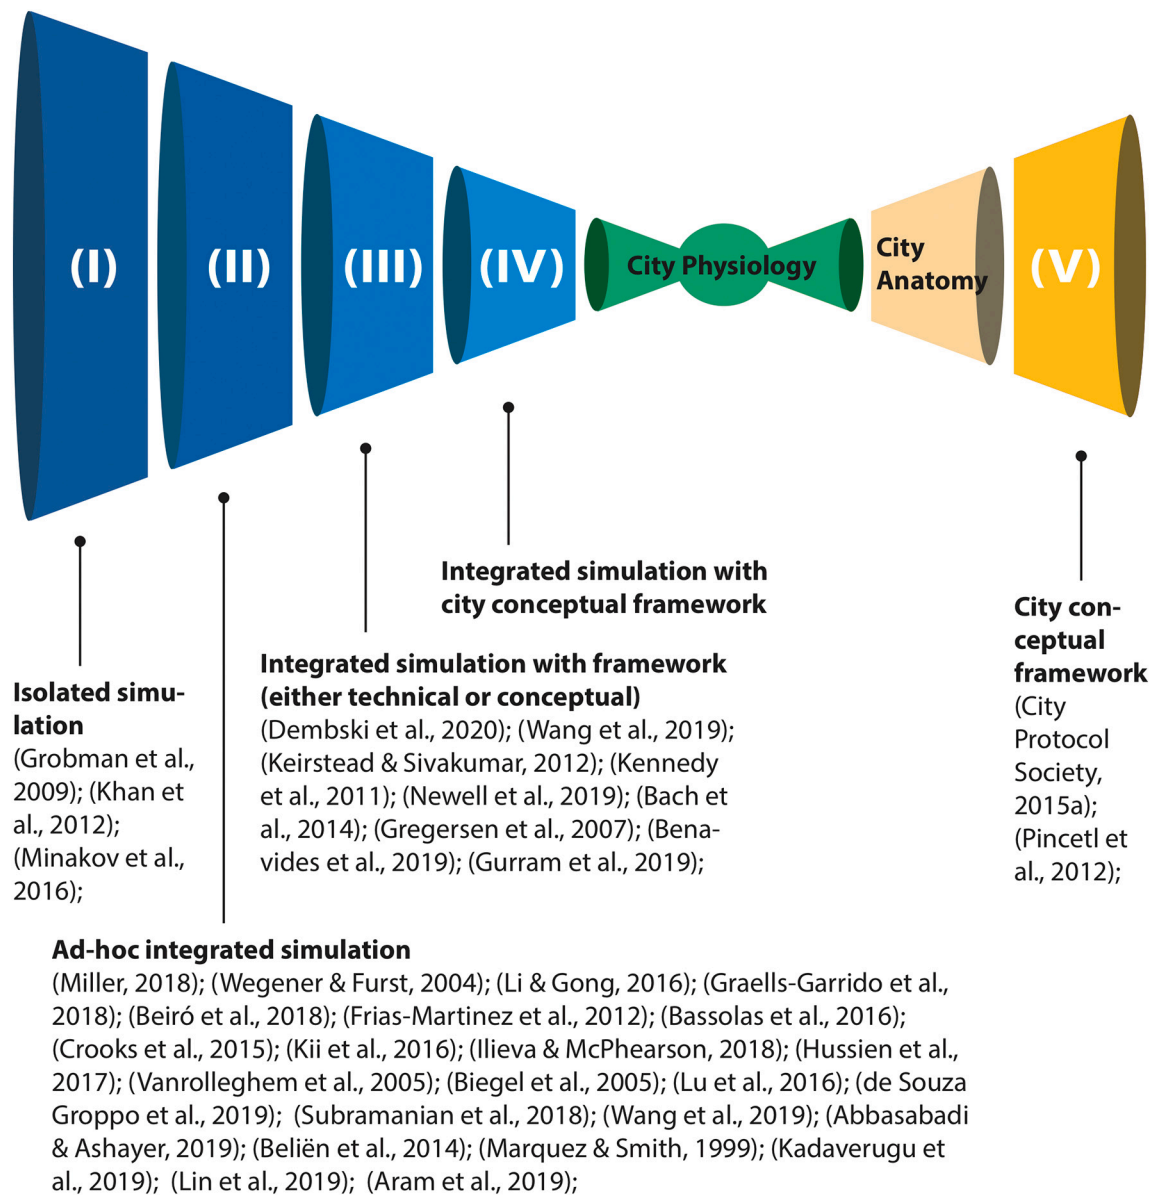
(I)

(II)

(III)

(IV)

City Physiology

City Anatomy

(V)

Integrated simulation with city conceptual framework

City conceptual framework
(City Protocol Society, 2015a); (Pincetl et al., 2012);

Integrated simulation with framework (either technical or conceptual)
(Dembski et al., 2020); (Wang et al., 2019); (Keirstead & Sivakumar, 2012); (Kennedy et al., 2011); (Newell et al., 2019); (Bach et al., 2014); (Gregersen et al., 2007); (Benavides et al., 2019); (Gurram et al., 2019);

Isolated simulation
(Grobman et al., 2009); (Khan et al., 2012); (Minakov et al., 2016);

Ad-hoc integrated simulation
(Miller, 2018); (Wegener & Furst, 2004); (Li & Gong, 2016); (Graells-Garrido et al., 2018); (Beiró et al., 2018); (Frias-Martinez et al., 2012); (Bassolas et al., 2016); (Crooks et al., 2015); (Kii et al., 2016); (Ilieva & McPhearson, 2018); (Hussien et al., 2017); (Vanrolleghem et al., 2005); (Biegel et al., 2005); (Lu et al., 2016); (de Souza Groppo et al., 2019); (Subramanian et al., 2018); (Wang et al., 2019); (Abbasabadi & Ashayer, 2019); (Beliën et al., 2014); (Marquez & Smith, 1999); (Kadaverugu et al., 2019); (Lin et al., 2019); (Aram et al., 2019);